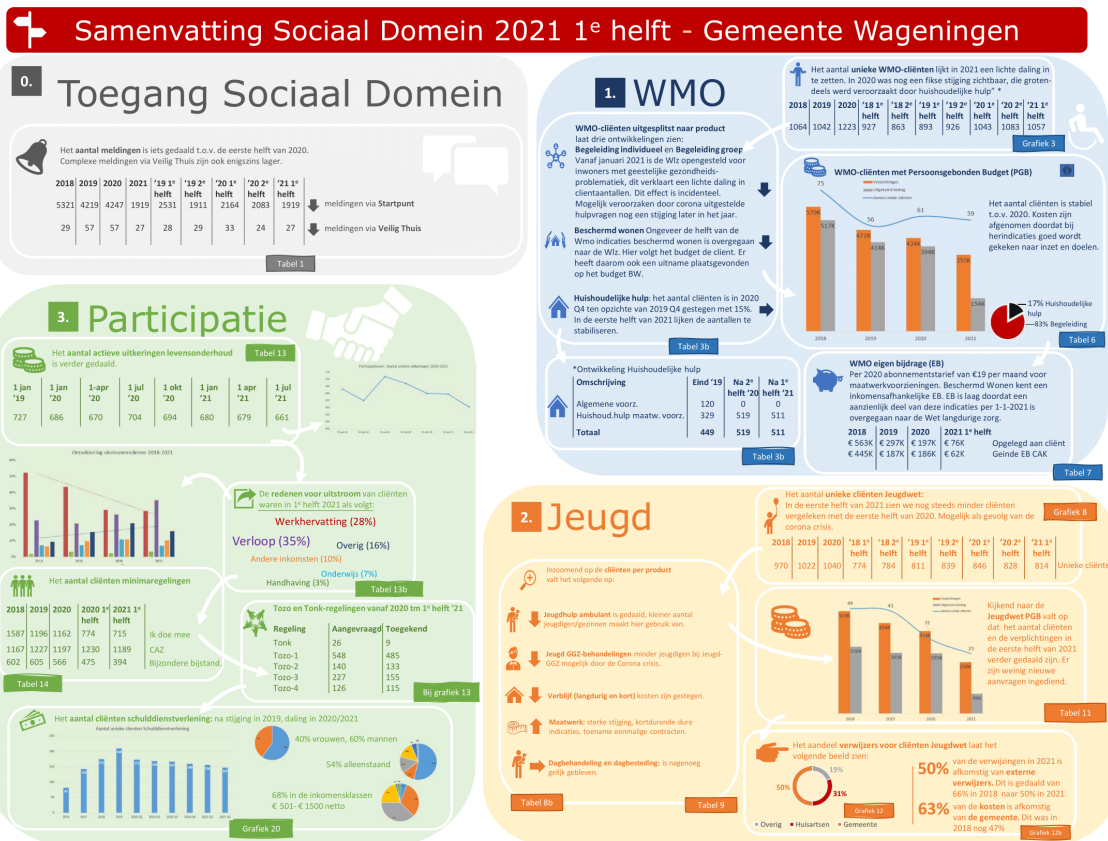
Samenvatting Sociaal Domein 2021 1e helft - Gemeente Wageningen

0. Toegang Sociaal Domein

Het aantal meldingen is iets gedaald t.o.v. de eerste helft van 2020. Complexe meldingen via Veilig Thuis zijn ook enigszins lager.

| 2018 | 2019 | 2020 | '19 1e helft | '19 2e helft | '20 1e helft | '20 2e helft | '21 1e helft | |
|---|---|---|---|---|---|---|---|---|
| 5321 | 4219 | 4247 | 2531 | 1911 | 2164 | 2083 | 1919 | meldingen via Startpunt |
| 29 | 57 | 57 | 27 | 28 | 29 | 33 | 24 | 27 meldingen via Veilig Thuis |

Tabel 1

1. WMO

Het aantal unieke WMO-cliënten lijkt in 2021 een lichte daling in te zetten. In 2020 was nog een fikse stijging zichtbaar, die grotendeels werd veroorzaakt door huishoudelijke hulp" *

| 2018 | 2019 | 2020 | '18 1e helft | '18 2e helft | '19 1e helft | '19 2e helft | '20 1e helft | '20 2e helft | '21 1e helft |
|---|---|---|---|---|---|---|---|---|---|
| 1064 | 1042 | 1223 | 927 | 863 | 893 | 926 | 1043 | 1083 | 1057 |

Grafiek 3

WMO-cliënten uitgesplitst naar product laat drie ontwikkelingen zien:
Begeleiding individueel en Begeleiding groep
Vanaf januari 2021 is de Wlz opengesteld voor inwoners met geestelijke gezondheidsproblematiek, dit verklaart een lichte daling in clientaantallen. Dit effect is incidenteel. Mogelijk veroorzaken door corona uitgestelde hulpvragen nog een stijging later in het jaar.

Beschermd wonen Ongeveer de helft van de Wmo indicaties beschermd wonen is overgegaan naar de Wlz. Hier volgt het budget de client. Er heeft daarom ook een uitname plaatsgevonden op het budget BW.

Huishoudelijke hulp: het aantal cliënten is in 2020 Q4 ten opzichte van 2019 Q4 gestegen met 15%. In de eerste helft van 2021 lijken de aantallen te stabiliseren.

Tabel 3b

WMO-cliënten met Persoonsgebonden Budget (PGB)

75
579K
517K
56
471K
414K
61
434K
394K
59
255K
154K
2018 2019 2020 2021

Het aantal cliënten is stabiel t.o.v. 2020. Kosten zijn afgenomen door bij herindicaties goed wordt gekeken naar inzet en doelen.

17% Huishoudelijke hulp
83% Begeleiding

Tabel 6

*Ontwikkeling Huishoudelijke hulp

| Omschrijving | Eind '19 | Na 2e helft '20 | Na 1e helft '21 |
|---|---|---|---|
| Algemene voorz. | 120 | 0 | 0 |
| Huishoud.hulp maatw. voorz. | 329 | 519 | 511 |
| Totaal | 449 | 519 | 511 |

Tabel 3b

WMO eigen bijdrage (EB)
Per 2020 abonnementstarief van €19 per maand voor maatwerkvoorzieningen. Beschermd Wonen kent een inkomensafhankelijke EB. EB is laag doordat een aanzienlijk deel van deze indicaties per 1-1-2021 is overgegaan naar de Wet langdurige zorg.

| 2018 | 2019 | 2020 | 2021 1e helft | |
|---|---|---|---|---|
| € 563K | € 297K | € 197K | € 76K | Opgelegd aan cliënt |
| € 445K | € 187K | € 186K | € 62K | Geinde EB CAK |

Tabel 7

3. Participatie

Het aantal actieve uitkeringen levensonderhoud is verder gedaald.

Tabel 13

| 1 jan '19 | 1 jan '20 | 1-apr '20 | 1 jul '20 | 1 okt '20 | 1 jan '21 | 1 apr '21 | 1 jul '21 |
|---|---|---|---|---|---|---|---|
| 727 | 686 | 670 | 704 | 694 | 680 | 679 | 661 |

Ontwikkeling uitstroomredenen 2018-2021

De redenen voor uitstroom van cliënten waren in 1e helft 2021 als volgt:
Werkhervatting (28%)
Verloop (35%)
Overig (16%)
Andere inkomsten (10%)
Onderwijs (7%)
Handhaving (3%)

Tabel 13b

Het aantal cliënten minimaregelingen

| 2018 | 2019 | 2020 | 2020 1e helft | 2021 1e helft | |
|---|---|---|---|---|---|
| 1587 | 1196 | 1162 | 774 | 715 | Ik doe mee |
| 1167 | 1227 | 1197 | 1230 | 1189 | CAZ |
| 602 | 605 | 566 | 475 | 394 | Bijzondere bijstand |

Tabel 14

Tozo en Tonk-regelingen vanaf 2020 tm 1e helft '21

| Regeling | Aangevraagd | Toegekend |
|---|---|---|
| Tonk | 26 | 9 |
| Tozo-1 | 548 | 485 |
| Tozo-2 | 140 | 133 |
| Tozo-3 | 227 | 155 |
| Tozo-4 | 126 | 115 |

Bij grafiek 13

Het aantal cliënten schulddienstverlening: na stijging in 2019, daling in 2020/2021

Aantal unieke cliënten Schulddienstverlening

40% vrouwen, 60% mannen
54% alleenstaand
68% in de inkomensklassen € 501- € 1500 netto

Grafiek 20

2. Jeugd

Het aantal unieke cliënten Jeugdwet:
In de eerste helft van 2021 zien we nog steeds minder cliënten vergeleken met de eerste helft van 2020. Mogelijk als gevolg van de corona crisis.

Grafiek 8

| 2018 | 2019 | 2020 | '18 1e helft | '18 2e helft | '19 1e helft | '19 2e helft | '20 1e helft | '20 2e helft | '21 1e helft | |
|---|---|---|---|---|---|---|---|---|---|---|
| 970 | 1022 | 1040 | 774 | 784 | 811 | 839 | 846 | 828 | 814 | Unieke cliën |

Inzoomend op de cliënten per product valt het volgende op:

Jeugdhulp ambulant is gedaald, kleiner aantal jeugdigen/gezinnen maakt hier gebruik van.

Jeugd GGZ-behandelingen minder jeugdigen bij Jeugd-GGZ mogelijk door de Corona crisis.

Verblijf (langdurig en kort) kosten zijn gestegen.

Maatwerk: sterke stijging, kortdurende dure indicaties, toename eenmalige contracten.

Dagbehandeling en dagbesteding: is nagenoeg gelijk gebleven.

Tabel 8b

Tabel 9

Kijkend naar de Jeugdwet PGB valt op dat het aantal cliënten en de verplichtingen in de eerste helft van 2021 verder gedaald zijn. Er zijn weinig nieuwe aanvragen ingediend.

Tabel 11

Het aandeel verwijzers voor cliënten Jeugdwet laat het volgende beeld zien:

19%
50%
31%

Grafiek 12

Overig Huisartsen Gemeente

50% van de verwijzingen in 2021 is afkomstig van externe verwijzers. Dit is gedaald van 66% in 2018 naar 50% in 2021.

63% van de kosten is afkomstig van de gemeente. Dit was in 2018 nog 47%

Grafiek 12b